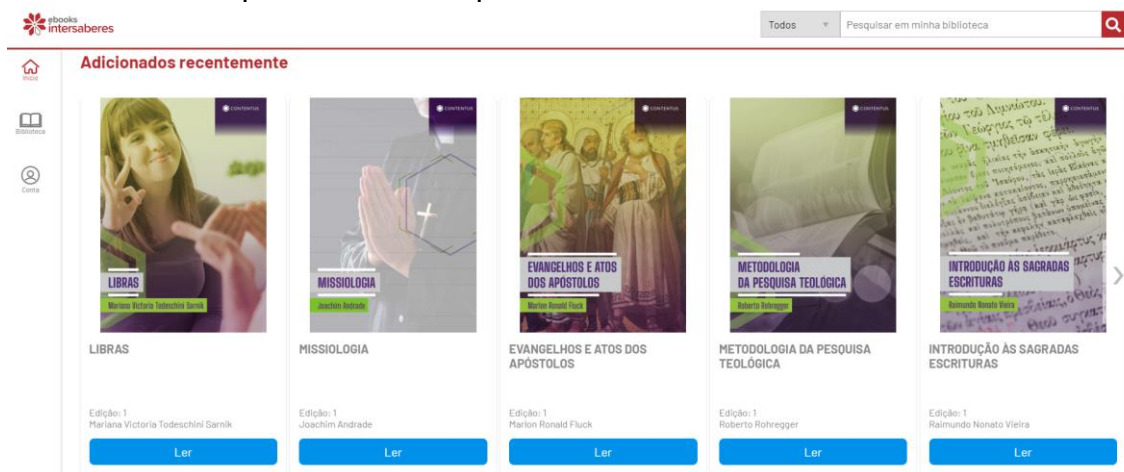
ebooks intersaberes

Todos ▼ Pesquisar em minha biblioteca

Início

Biblioteca

Conta

Adicionados recentemente

CONTENTUS
LIBRAS
Mariana Victoria Todeschini Sarnik

LIBRAS

Edição: 1
Mariana Victoria Todeschini Sarnik

Ler

CONTENTUS
MISSIOLOGIA
Joachim Andrade

MISSIOLOGIA

Edição: 1
Joachim Andrade

Ler

CONTENTUS
EVANGELHOS E ATOS DOS APÓSTOLOS
Marlon Ronald Fluck

EVANGELHOS E ATOS DOS APÓSTOLOS

Edição: 1
Marlon Ronald Fluck

Ler

CONTENTUS
METODOLOGIA DA PESQUISA TEOLÓGICA
Roberto Rohregger

METODOLOGIA DA PESQUISA TEOLÓGICA

Edição: 1
Roberto Rohregger

Ler

CONTENTUS
INTRODUÇÃO ÀS SAGRADAS ESCRITURAS
Raimundo Nonato Vieira

INTRODUÇÃO ÀS SAGRADAS ESCRITURAS

Edição: 1
Raimundo Nonato Vieira

Ler